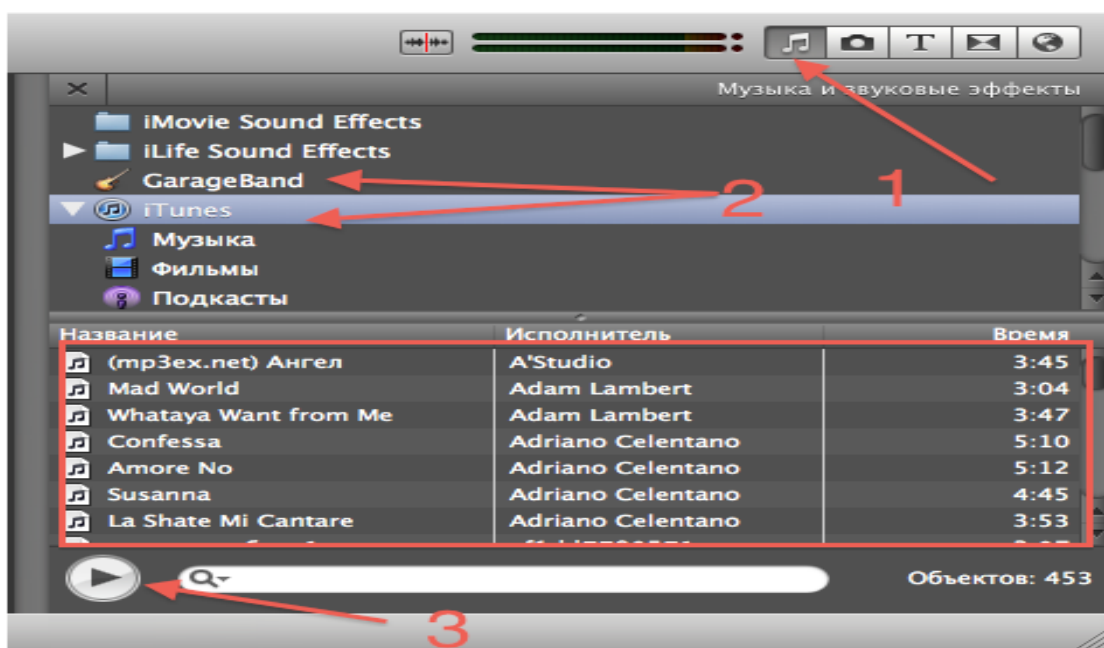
T

Музыка и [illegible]вуковые эффекты

iMovie Sound Effects
iLife Sound Effects
GarageBand
iTunes
Музыка
Фильмы
Подкасты

1

2

| Название | Исполнитель | Время |
|---|---|---|
| (mp3ex.net) Ангел | A'Studio | 3:45 |
| Mad World | Adam Lambert | 3:04 |
| Whataya Want from Me | Adam Lambert | 3:47 |
| Confessa | Adriano Celentano | 5:10 |
| Amore No | Adriano Celentano | 5:12 |
| Susanna | Adriano Celentano | 4:45 |
| La Shate Mi Cantare | Adriano Celentano | 3:53 |
| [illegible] | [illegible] | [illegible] |

Объектов: 453

3